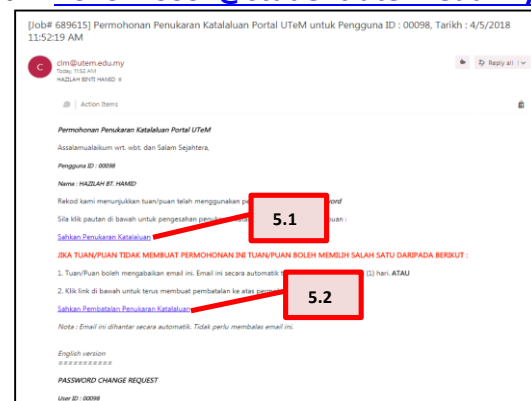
[Job# 689615] Permohonan Penukaran Katalaluan Portal UTeM untuk Pengguna ID : 00098, Tarikh : 4/5/2018 11:52:19 AM

clm@utem.edu.my
Today, 11:52 AM
HAZILAH BINTI HAMID ☆

Reply all

Action Items

Permohonan Penukaran Katalaluan Portal UTeM

Assalamualaikum wrt. wbt. dan Salam Sejahtera,

Pengguna ID : 00098

Nama : HAZILAH BT. HAMID

Rekod kami menunjukkan tuan/puan telah menggunakan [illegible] word

Sila klik pautan di bawah untuk pengesahan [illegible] :

5.1

Sahkan Penukaran Katalaluan

JIKA TUAN/PUAN TIDAK MEMBUAT PERMOHONAN INI TUAN/PUAN BOLEH MEMILIH SALAH SATU DARIPADA BERIKUT :

1. Tuan/Puan boleh mengabaikan email ini. Email ini secara automatik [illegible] (1) hari. ATAU

2. Klik link di bawah untuk terus membuat pembatalan ke atas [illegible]

5.2

Sahkan Pembatalan Penukaran Katalaluan

Nota : Email ini dihantar secara automatik. Tidak perlu membalas email ini.

English version
==========

PASSWORD CHANGE REQUEST

User ID : 00098